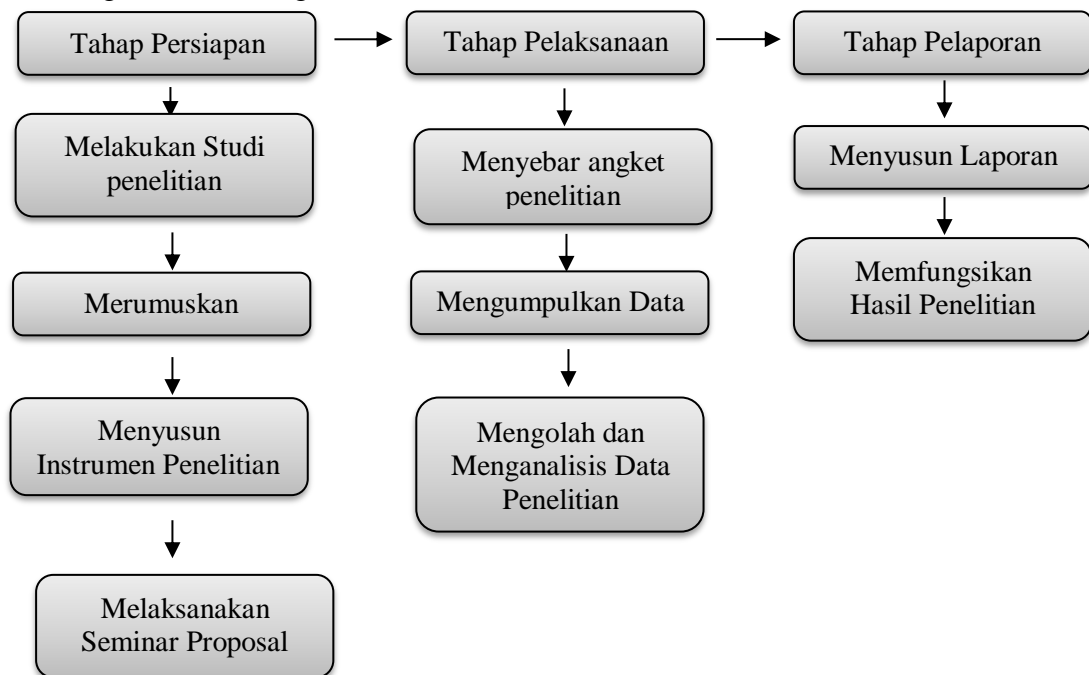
Tahap Persiapan

Melakukan Studi penelitian

Merumuskan

Menyusun Instrumen Penelitian

Melaksanakan Seminar Proposal

Tahap Pelaksanaan

Menyebar angket penelitian

Mengumpulkan Data

Mengolah dan Menganalisis Data Penelitian

Tahap Pelaporan

Menyusun Laporan

Memfungsikan Hasil Penelitian